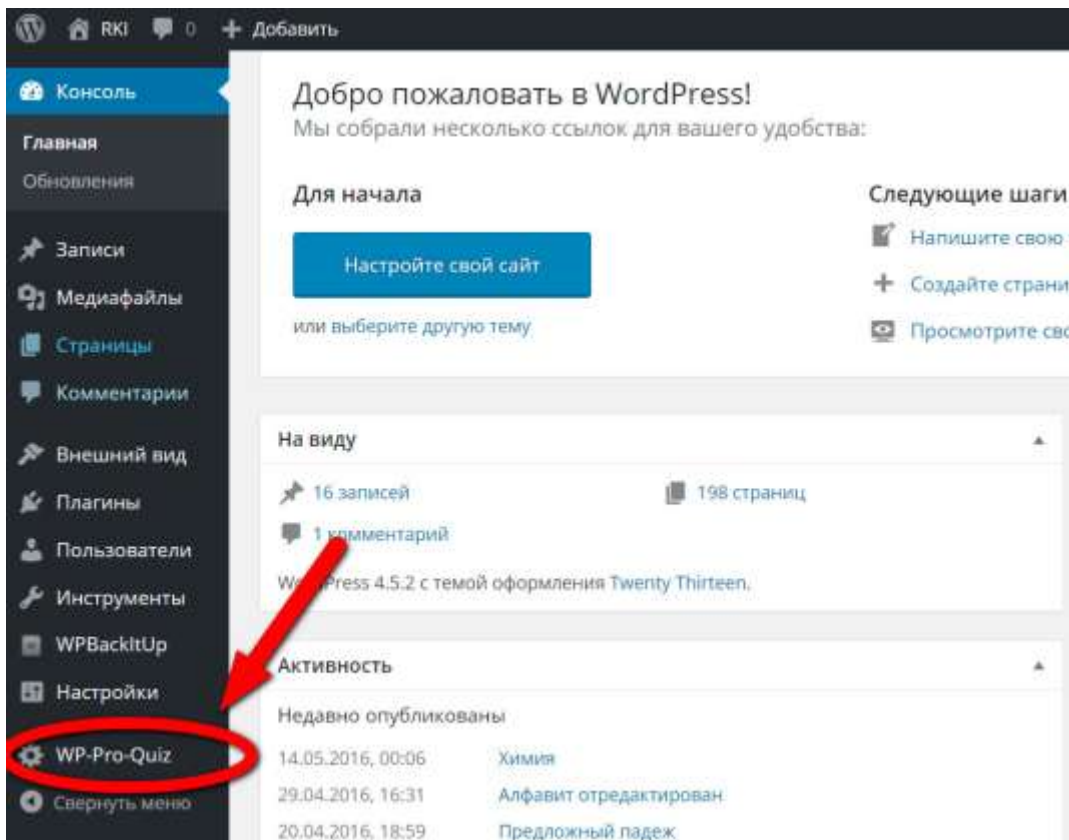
RKI 0 + Добавить

Консоль
Главная
Обновления
Записи
Медиафайлы
Страницы
Комментарии
Внешний вид
Плагины
Пользователи
Инструменты
WPBackItUp
Настройки
WP-Pro-Quiz
Свернуть меню

Добро пожаловать в WordPress!
Мы собрали несколько ссылок для вашего удобства:

Для начала
Настройте свой сайт
или выберите другую тему

Следующие шаги
Напишите свою
Создайте страни
Просмотрите сво

На виду
16 записей
198 страниц
1 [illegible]ментарий
W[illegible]Press 4.5.2 с темой оформления Twenty Thirteen.

Активность
Недавно опубликованы
14.05.2016, 00:06 Химия
29.04.2016, 16:31 Алфавит отредактирован
20.04.2016, 18:59 Предложный падеж